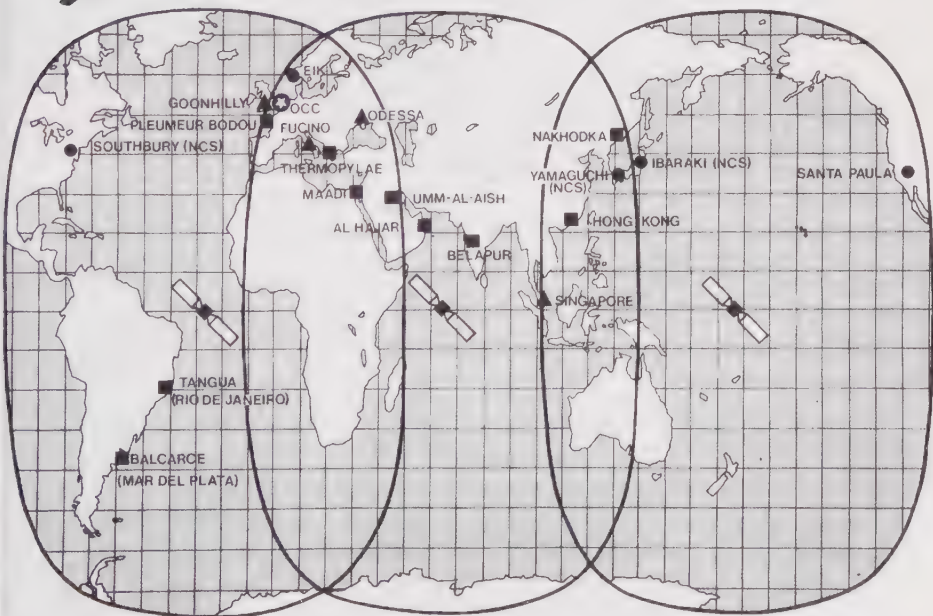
EIK
GOONHILLY
OCC
PLEUMEUR BODOU
FUCINO
ODESSA
SOUTHBURY (NCS)
THERMOPYLAE
MAADI
UMM-AL-AISH
AL HAJAR
BELAPUR
NAKHODKA
YAMAGUCHI (NCS)
IBARAKI (NCS)
HONG KONG
SINGAPORE
SANTA PAULA
TANGUA (RIO DE JANEIRO)
BALCARCE (MAR DEL PLATA)